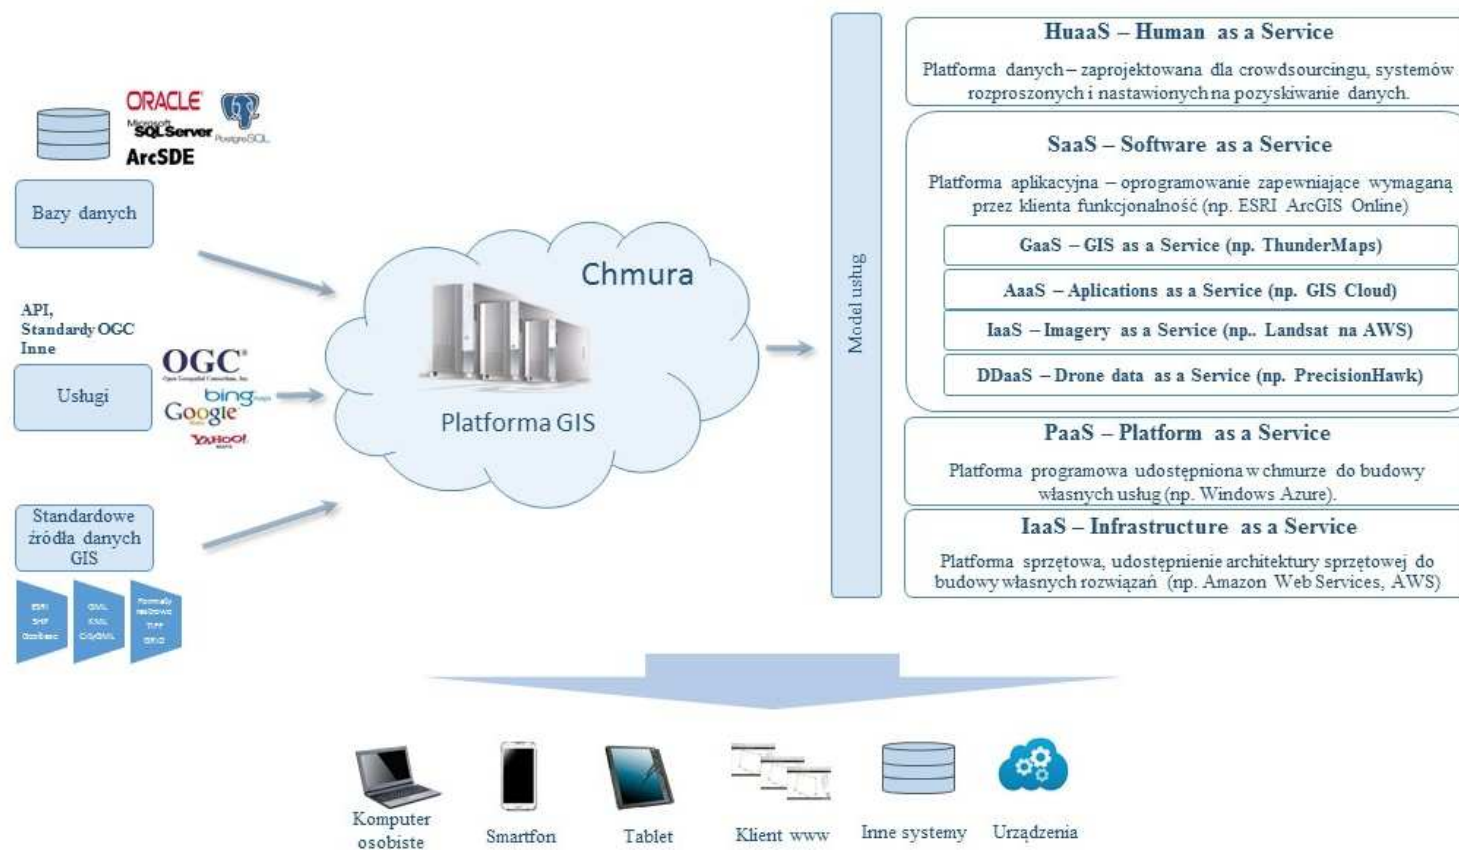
ORACLE
Microsoft SQL Server
PostgreSQL
ArcSDE

Bazy danych

API,
Standardy OGC
Inne

OGC

Usługi

bing
Google
YAHOO!

Standardowe źródła danych GIS

ESRI SHP Geobase

GML KML CityGML

Formaty rastrowe TIFF GRID

Chmura

Platforma GIS

Model usług

HuaaS – Human as a Service
Platforma danych – zaprojektowana dla crowdsourcingu, systemów rozproszonych i nastawionych na pozyskiwanie danych.

SaaS – Software as a Service
Platforma aplikacyjna – oprogramowanie zapewniające wymaganą przez klienta funkcjonalność (np. ESRI ArcGIS Online)

GaaS – GIS as a Service (np. ThunderMaps)

AaaS – Aplications as a Service (np. GIS Cloud)

IaaS – Imagery as a Service (np.. Landsat na AWS)

DDaaS – Drone data as a Service (np. PrecisionHawk)

PaaS – Platform as a Service
Platforma programowa udostępniona w chmurze do budowy własnych usług (np. Windows Azure).

IaaS – Infrastructure as a Service
Platforma sprzętowa, udostępnienie architektury sprzętowej do budowy własnych rozwiązań (np. Amazon Web Services, AWS)

Komputer osobiste

Smartfon

Tablet

Klient www

Inne systemy

Urządzenia